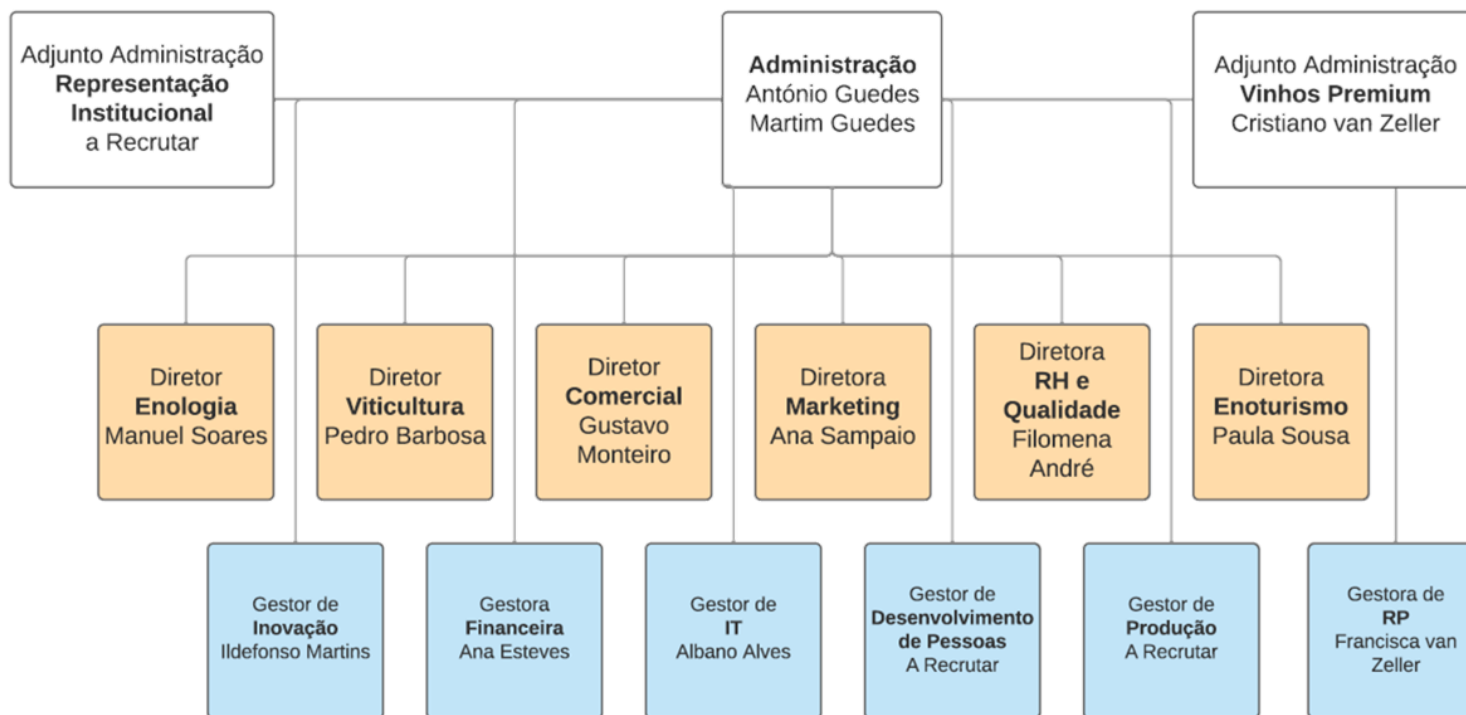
Adjunto Administração
**Representação Institucional**
a Recrutar

**Administração**
António Guedes
Martim Guedes

Adjunto Administração
**Vinhos Premium**
Cristiano van Zeller

Diretor
**Enologia**
Manuel Soares

Diretor
**Viticultura**
Pedro Barbosa

Diretor
**Comercial**
Gustavo Monteiro

Diretora
**Marketing**
Ana Sampaio

Diretora
**RH e Qualidade**
Filomena André

Diretora
**Enoturismo**
Paula Sousa

Gestor de
**Inovação**
Ildefonso Martins

Gestora
**Financeira**
Ana Esteves

Gestor de
**IT**
Albano Alves

Gestor de
**Desenvolvimento de Pessoas**
A Recrutar

Gestor de
**Produção**
A Recrutar

Gestora de
**RP**
Francisca van Zeller